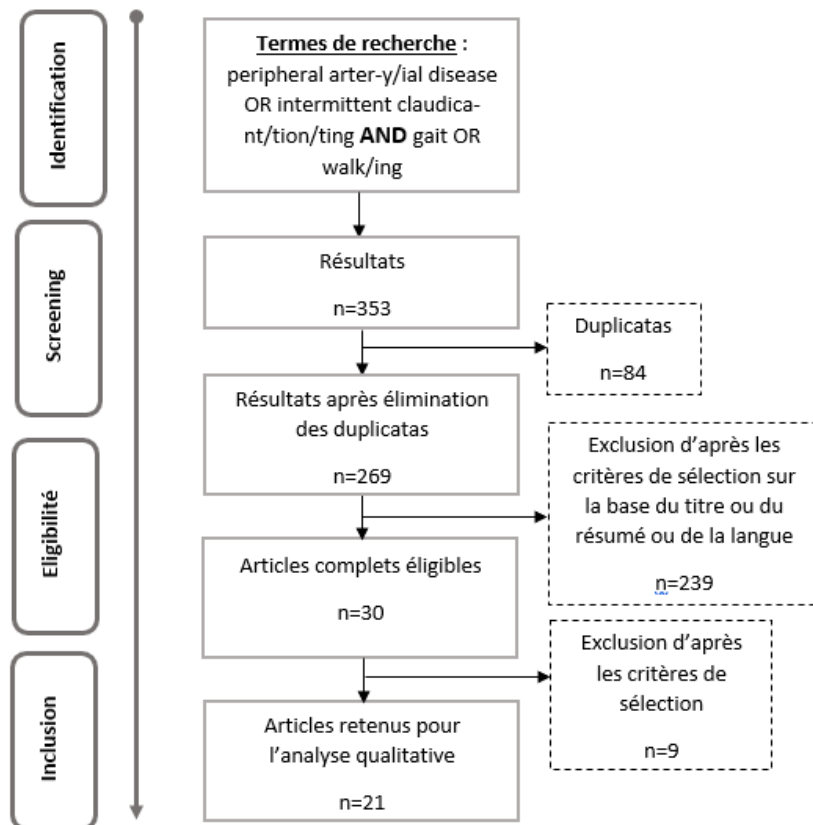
Identification

Termes de recherche : peripheral arter-y/ial disease OR intermittent claudica-nt/tion/ting **AND** gait OR walk/ing

Screening

Résultats

n=353

Duplicatas

n=84

Résultats après élimination des duplicatas

n=269

Eligibilité

Exclusion d'après les critères de sélection sur la base du titre ou du résumé ou de la langue

n=239

Articles complets éligibles

n=30

Inclusion

Exclusion d'après les critères de sélection

n=9

Articles retenus pour l'analyse qualitative

n=21